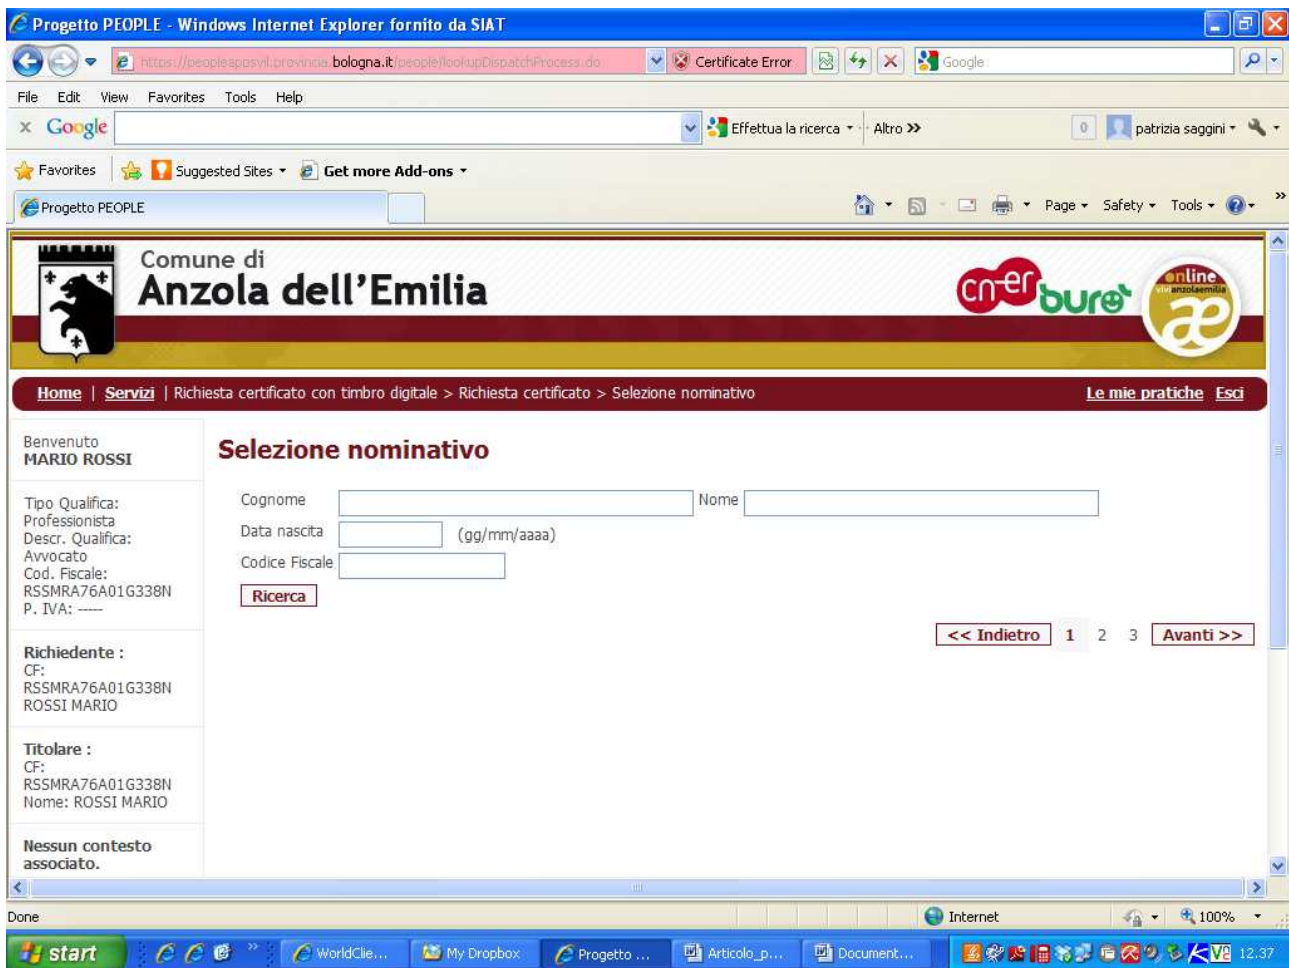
Progetto PEOPLE - Windows Internet Explorer fornito da SIAT

https://peopleapsvil.provincia.bologna.it/people/lookupDispatchProcess.do  Certificate Error  Google

File  Edit  View  Favorites  Tools  Help

Google  Effettua la ricerca  Altro »  0  patrizia saggini

Favorites  Suggested Sites  Get more Add-ons

Progetto PEOPLE  Page  Safety  Tools

Comune di
Anzola dell'Emilia

cn-er bure

online anzolaemilia ae

Home | Servizi | Richiesta certificato con timbro digitale > Richiesta certificato > Selezione nominativo  Le mie pratiche  Esci

Benvenuto
MARIO ROSSI

Tipo Qualifica: Professionista
Descr. Qualifica: Avvocato
Cod. Fiscale: RSSMRA76A01G338N
P. IVA: -----

Richiedente :
CF: RSSMRA76A01G338N
ROSSI MARIO

Titolare :
CF: RSSMRA76A01G338N
Nome: ROSSI MARIO

Nessun contesto associato.

Selezione nominativo

Cognome  Nome
Data nascita  (gg/mm/aaaa)
Codice Fiscale
Ricerca

<< Indietro  1  2  3  Avanti >>

Done  Internet  100%

start  WorldClie...  My Dropbox  Progetto ...  Articolo_p...  Document...  12.37